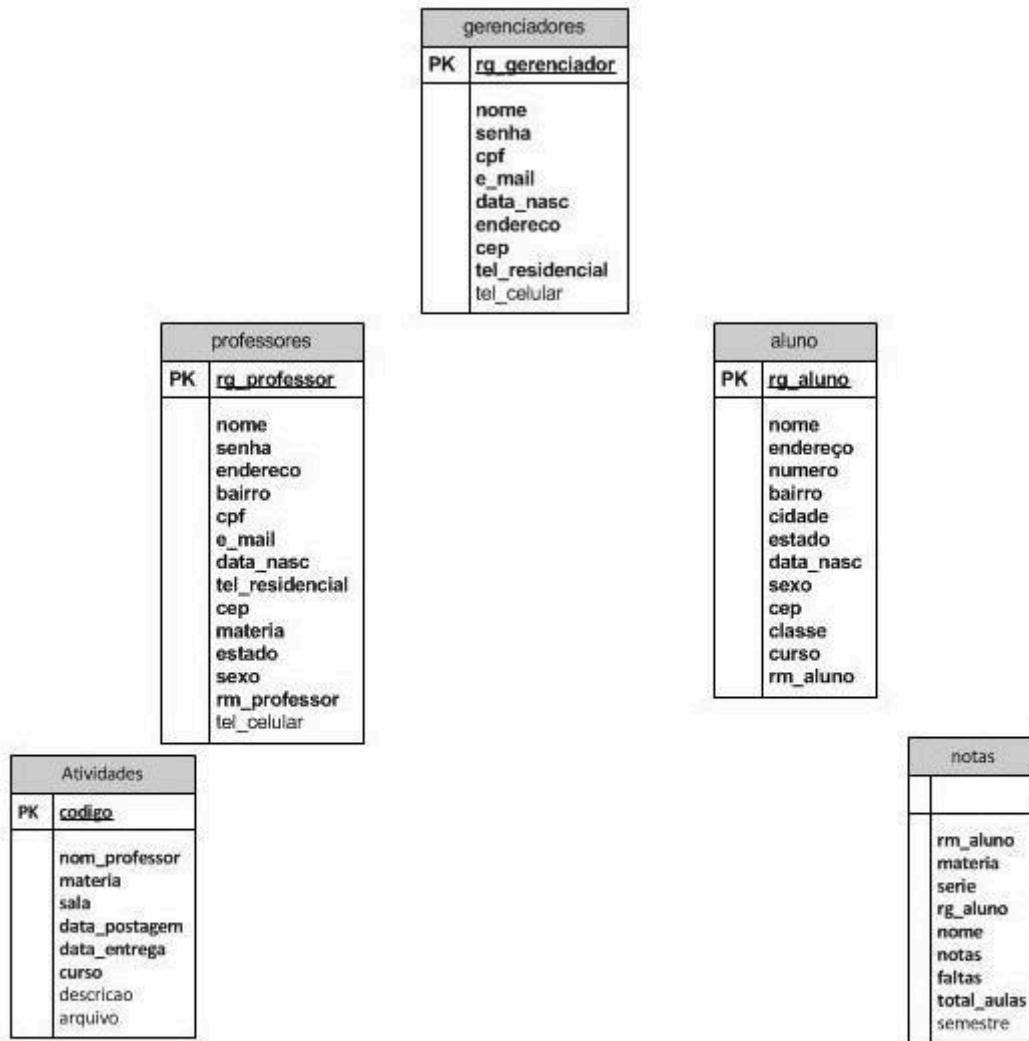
gerenciadores

PK rg_gerenciador

nome
senha
cpf
e_mail
data_nasc
endereco
cep
tel_residencial
tel_celular

professores

PK rg_professor

nome
senha
endereco
bairro
cpf
e_mail
data_nasc
tel_residencial
cep
materia
estado
sexo
rm_professor
tel_celular

aluno

PK rg_aluno

nome
endereço
numero
bairro
cidade
estado
data_nasc
sexo
cep
classe
curso
rm_aluno

Atividades

PK codigo

nom_professor
materia
sala
data_postagem
data_entrega
curso
descricao
arquivo

notas

rm_aluno
materia
serie
rg_aluno
nome
notas
faltas
total_aulas
semestre